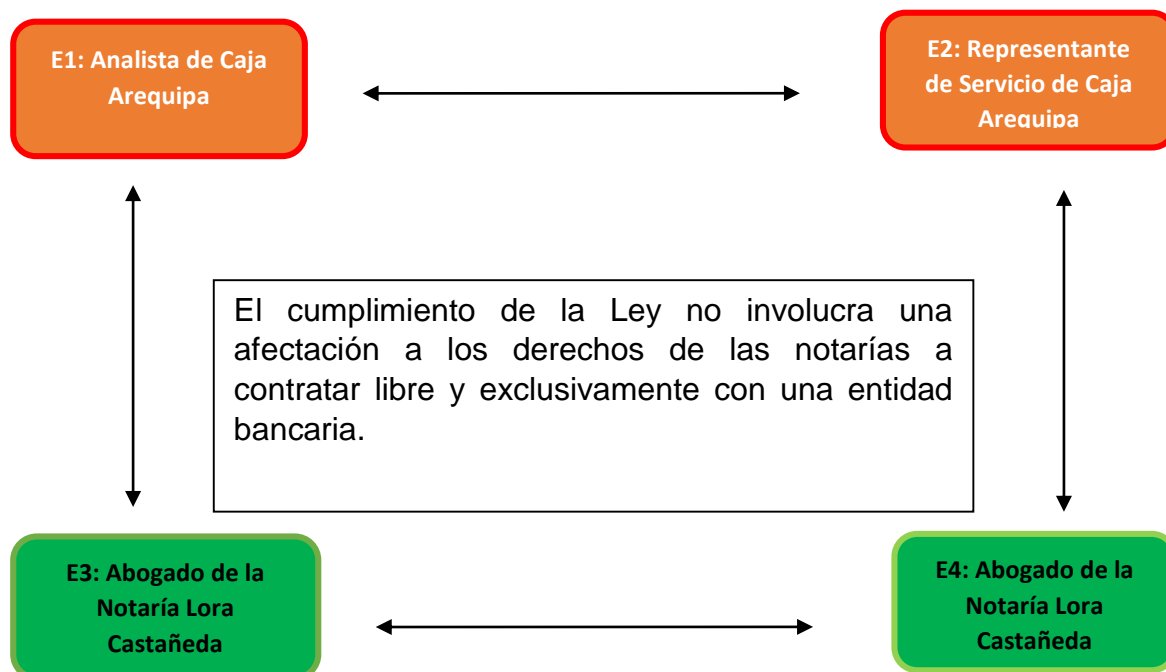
E1: Analista de Caja Arequipa

E2: Representante de Servicio de Caja Arequipa

El cumplimiento de la Ley no involucra una afectación a los derechos de las notarías a contratar libre y exclusivamente con una entidad bancaria.

E3: Abogado de la Notaría Lora Castañeda

E4: Abogado de la Notaría Lora Castañeda